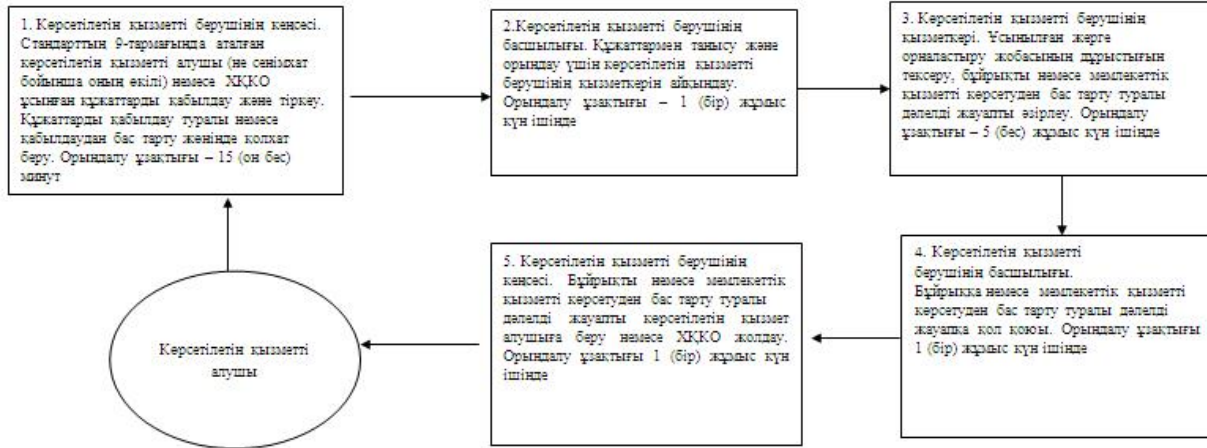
1. Көрсетілетін қызметті берушінің кеңсесі. Стандарттың 9-тармағында аталған көрсетілетін қызметті алушы (не сенімхат бойынша оның өкілі) немесе ХҚКО ұсынған құжаттарды қабылдау және тіркеу. Құжаттарды қабылдау туралы немесе қабылдаудан бас тарту жөнінде қолхат беру. Орындалу ұзақтығы – 15 (он бес) минут

2.Көрсетілетін қызметті берушінің басшылығы. Құжаттармен танысу және орындау үшін көрсетілетін қызметті берушінің қызметкерін айқындау. Орындалу ұзақтығы – 1 (бір) жұмыс күн ішінде

3. Көрсетілетін қызметті берушінің қызметкері. Ұсынылған жерге орналастыру жобасының дұрыстығын тексеру, бұйрықты немесе мемлекеттік қызметті көрсетуден бас тарту туралы дәлелді жауапты әзірлеу. Орындалу ұзақтығы – 5 (бес) жұмыс күн ішінде

4. Көрсетілетін қызметті берушінің басшылығы. Бұйрыққа немесе мемлекеттік қызметті көрсетуден бас тарту туралы дәлелді жауапқа қол қою. Орындалу ұзақтығы 1 (бір) жұмыс күн ішінде

5. Көрсетілетін қызметті берушінің кеңсесі. Бұйрықты немесе мемлекеттік қызметті көрсетуден бас тарту туралы дәлелді жауапты көрсетілетін қызмет алушыға беру немесе ХҚКО жолдау. Орындалу ұзақтығы 1 (бір) жұмыс күн ішінде

Көрсетілетін қызметті алушы